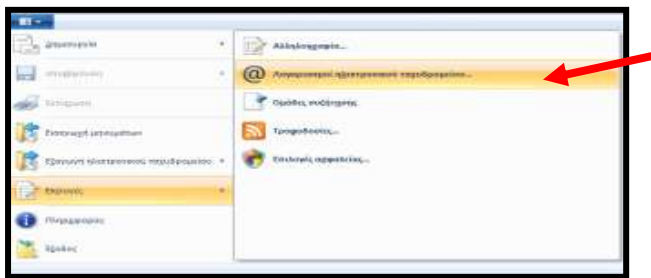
Δημιουργία
Αποθήκευση
Εκτύπωση
Εισαγωγή μηνυμάτων
Εξαγωγή ηλεκτρονικού ταχυδρομείου
Επιλογές
Πληροφορίες
Έξοδος
Αλληλογραφία...
Λογαριασμοί ηλεκτρονικού ταχυδρομείου...
Ομάδες συζήτησης
Τροφοδοσίες...
Επιλογές ασφαλείας...